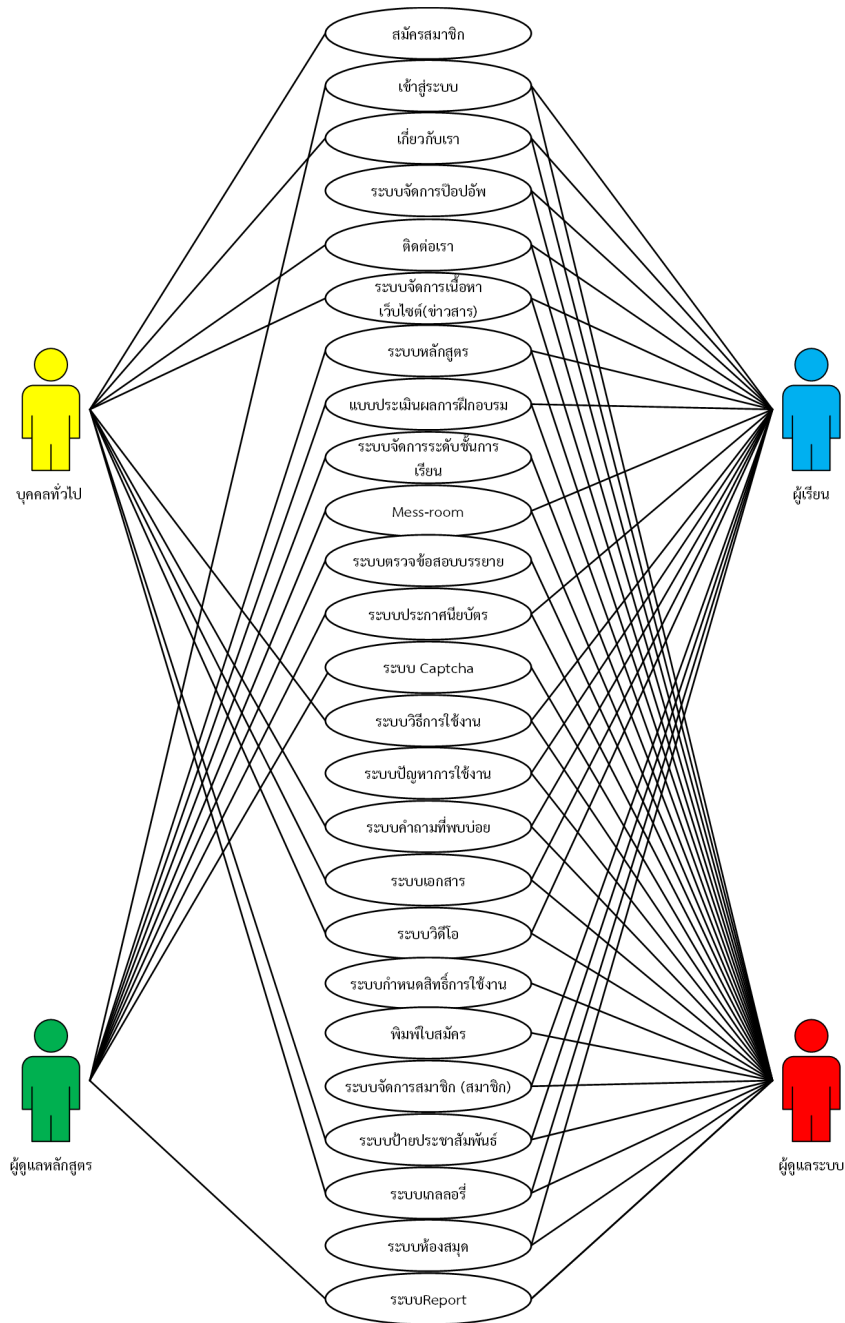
สมัครสมาชิก

เข้าสู่ระบบ

เกี่ยวกับเรา

ระบบจัดการป๊อปอัพ

ติดต่อเรา

ระบบจัดการเนื้อหาเว็บไซต์(ข่าวสาร)

ระบบหลักสูตร

แบบประเมินผลการฝึกอบรม

ระบบจัดการระดับชั้นการเรียน

Mess-room

ระบบตรวจข้อสอบบรรยาย

ระบบประกาศนียบัตร

ระบบ Captcha

ระบบวิธีการใช้งาน

ระบบปัญหาการใช้งาน

ระบบคำถามที่พบบ่อย

ระบบเอกสาร

ระบบวิดีโอ

ระบบกำหนดสิทธิ์การใช้งาน

พิมพ์ใบสมัคร

ระบบจัดการสมาชิก (สมาชิก)

ระบบป้ายประชาสัมพันธ์

ระบบเกลลอรี่

ระบบห้องสมุด

ระบบReport

บุคคลทั่วไป

ผู้เรียน

ผู้ดูแลหลักสูตร

ผู้ดูแลระบบ